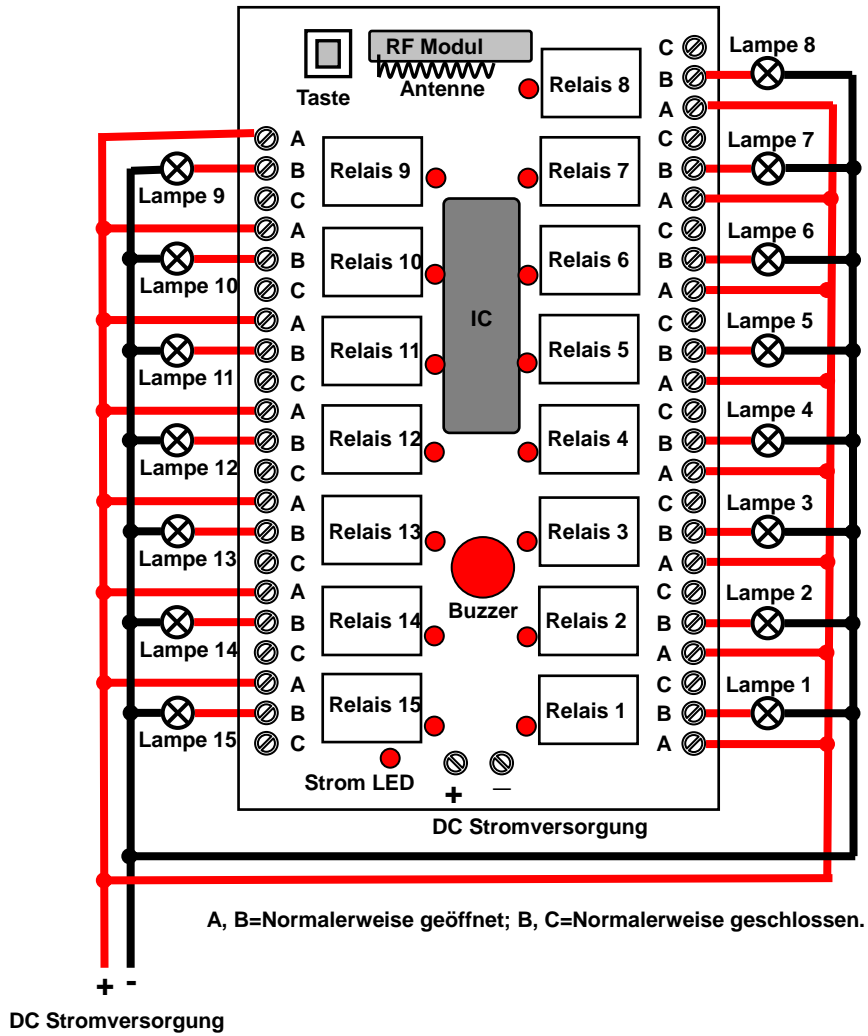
Taste

RF Modul

Antenne

Relais 8

C
B
A
Lampe 8

A
B
C
Lampe 9
Relais 9

C
B
A
Lampe 7
Relais 7

A
B
C
Lampe 10
Relais 10

C
B
A
Lampe 6
Relais 6

IC

A
B
C
Lampe 11
Relais 11

C
B
A
Lampe 5
Relais 5

A
B
C
Lampe 12
Relais 12

C
B
A
Lampe 4
Relais 4

A
B
C
Lampe 13
Relais 13

C
B
A
Lampe 3
Relais 3

Buzzer

A
B
C
Lampe 14
Relais 14

C
B
A
Lampe 2
Relais 2

A
B
C
Lampe 15
Relais 15

C
B
A
Lampe 1
Relais 1

Strom LED

+ —

DC Stromversorgung

A, B=Normalerweise geöffnet; B, C=Normalerweise geschlossen.

+ -

DC Stromversorgung